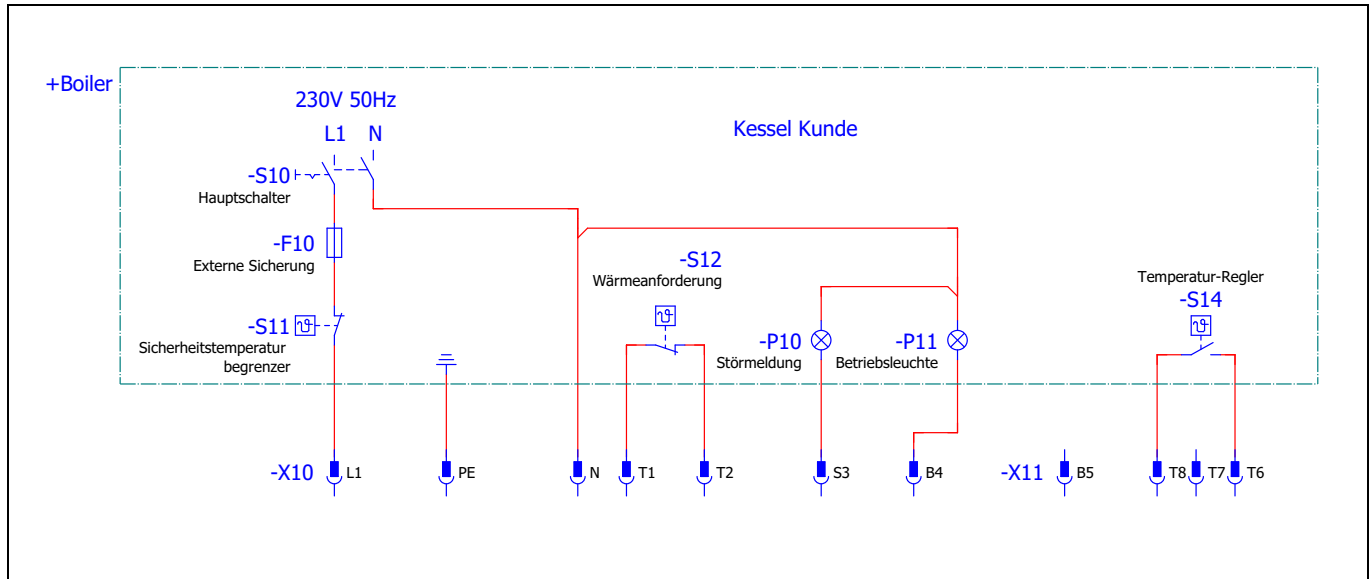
+Boiler

230V 50Hz

L1 N

Kessel Kunde

-S10
Hauptschalter

-F10
Externe Sicherung

-S11
Sicherheitstemperatur begrenzer

-S12
Wärmeanforderung

-P10
Störmeldung

-P11
Betriebsleuchte

Temperatur-Regler
-S14

-X10 L1 PE N T1 T2 S3 B4

-X11 B5 T8 T7 T6